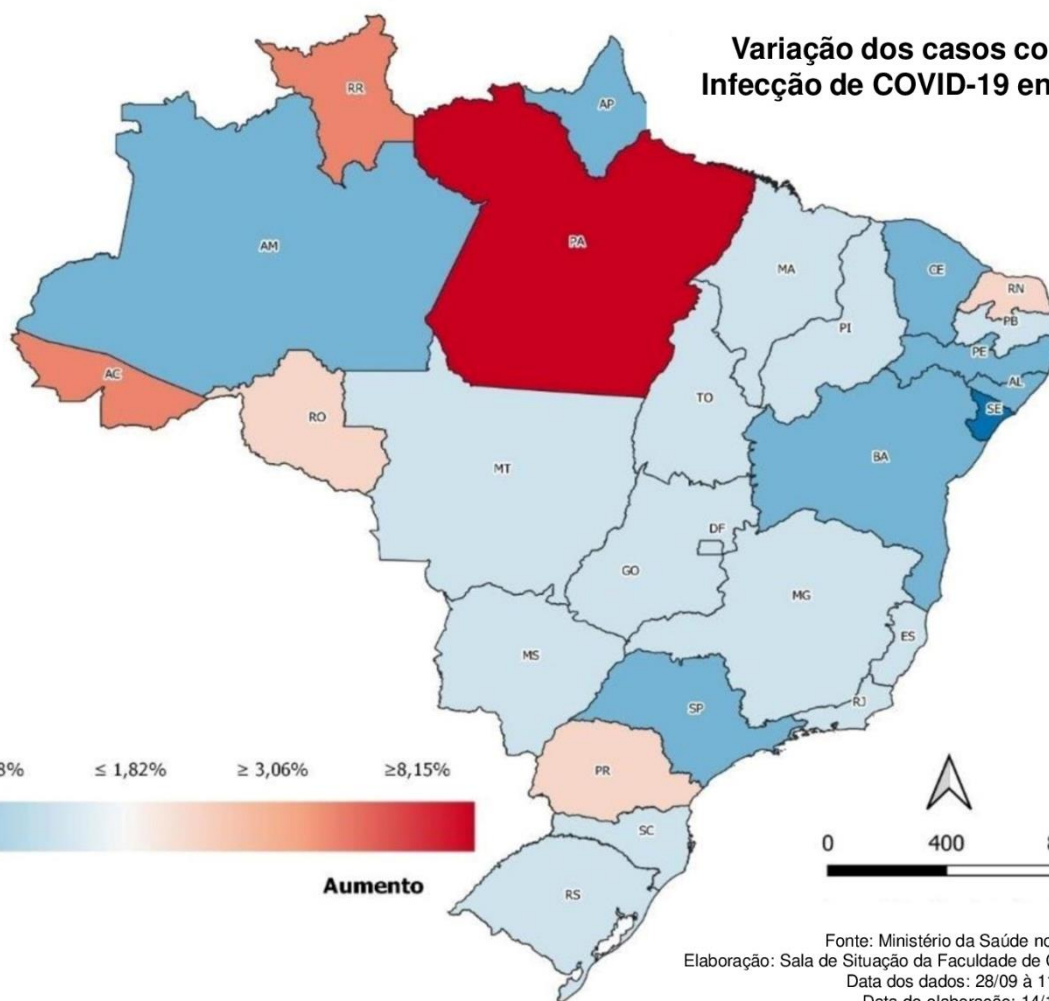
Variação dos casos co
Infecção de COVID-19 en

RR
AP
AM
PA
MA
CE
RN
PB
PI
PE
AL
SE
AC
RO
TO
BA
MT
DF
GO
MG
ES
MS
SP
RJ
PR
SC
RS

3%
≤ 1,82%
≥ 3,06%
≥8,15%

Aumento

0
400

Fonte: Ministério da Saúde no
Elaboração: Sala de Situação da Faculdade de C
Data dos dados: 28/09 à 1
Data de elaboração: 14/